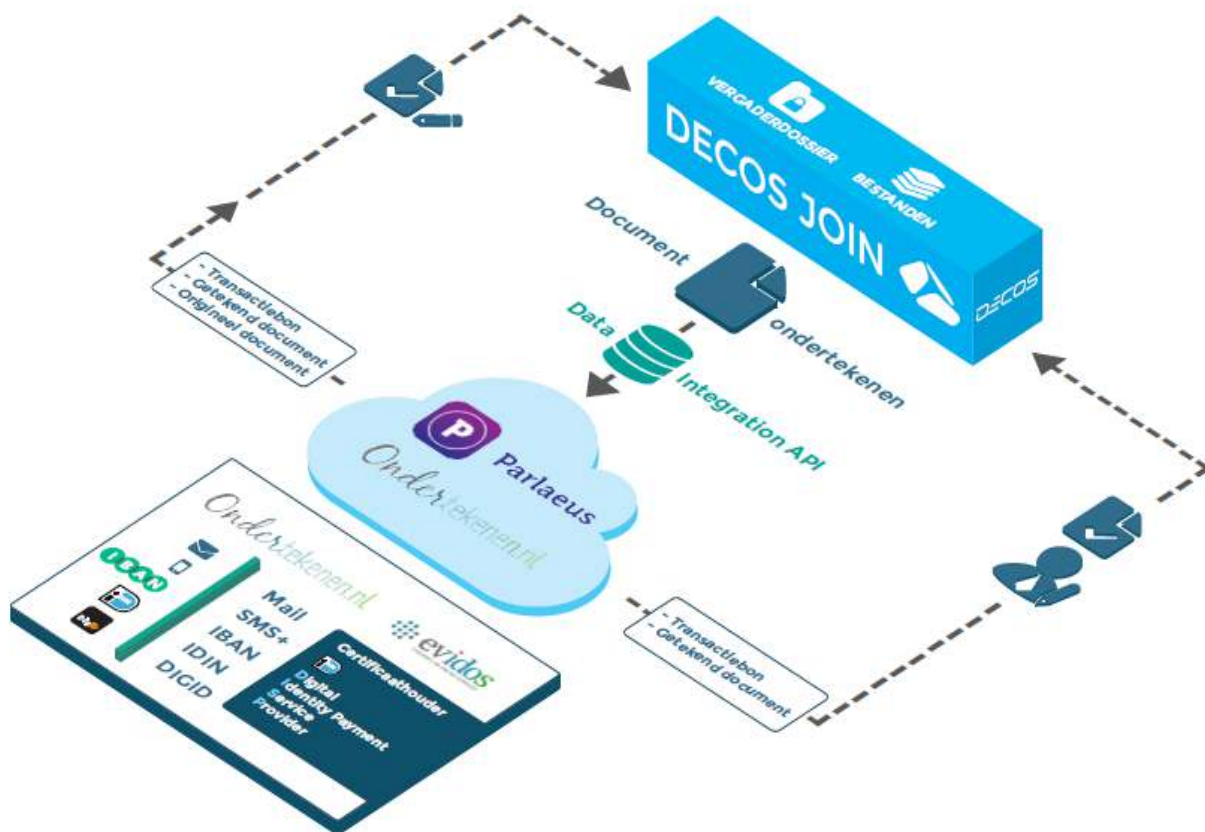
VERGADERDOSSIER
BESTANDEN
DECOS JOIN
DECOS

Document
ondertekenen

Data
Integration API

- Transactiebon
- Getekend document
- Origineel document

P
Parlaeus
Ondertekenen.nl

Ondertekenen.nl
Mail
SMS+
IBAN
IDIN
DIGID

evidos

Certificaathouder
Digital
Identity Payment
Service
Provider

- Transactiebon
- Getekend document